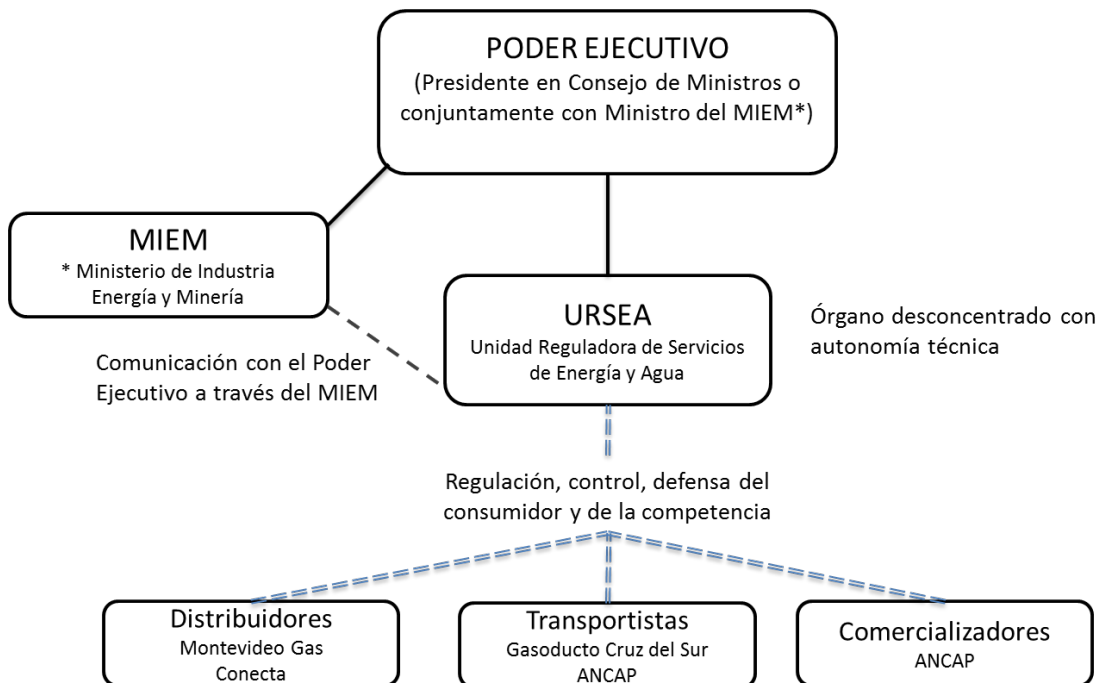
PODER EJECUTIVO
(Presidente en Consejo de Ministros o conjuntamente con Ministro del MIEM*)

MIEM
* Ministerio de Industria Energía y Minería

URSEA
Unidad Reguladora de Servicios de Energía y Agua

Órgano desconcentrado con autonomía técnica

Comunicación con el Poder Ejecutivo a través del MIEM

Regulación, control, defensa del consumidor y de la competencia

Distribuidores
Montevideo Gas
Conecta

Transportistas
Gasoducto Cruz del Sur
ANCAP

Comercializadores
ANCAP